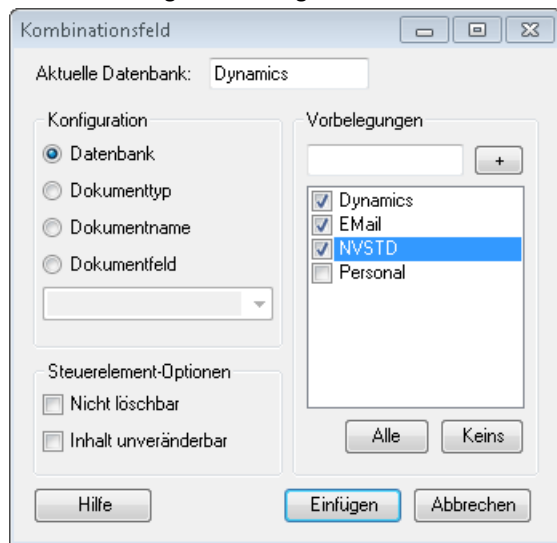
Kombinationsfeld

Aktuelle Datenbank: Dynamics

Konfiguration
Datenbank
Dokumenttyp
Dokumentname
Dokumentfeld

Steuerelement-Optionen
Nicht löschbar
Inhalt unveränderbar

Vorbelegungen
+
Dynamics
EMail
NVSTD
Personal

Alle
Keins

Hilfe
Einfügen
Abbrechen